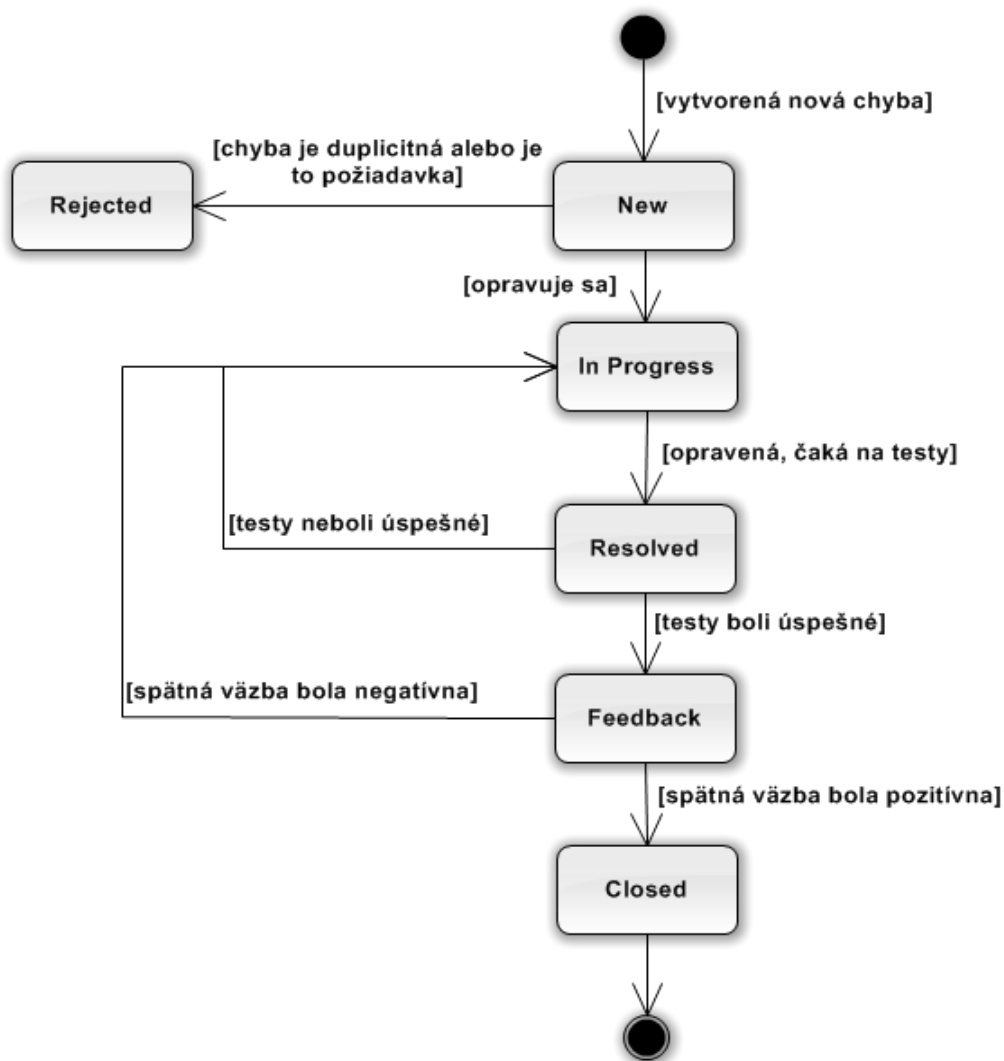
[vytvorená nová chyba]

[chyba je duplicitná alebo je to požiadavka]

Rejected

New

[opravuje sa]

In Progress

[opravená, čaká na testy]

[testy neboli úspešné]

Resolved

[testy boli úspešné]

[spätná väzba bola negatívna]

Feedback

[spätná väzba bola pozitívna]

Closed